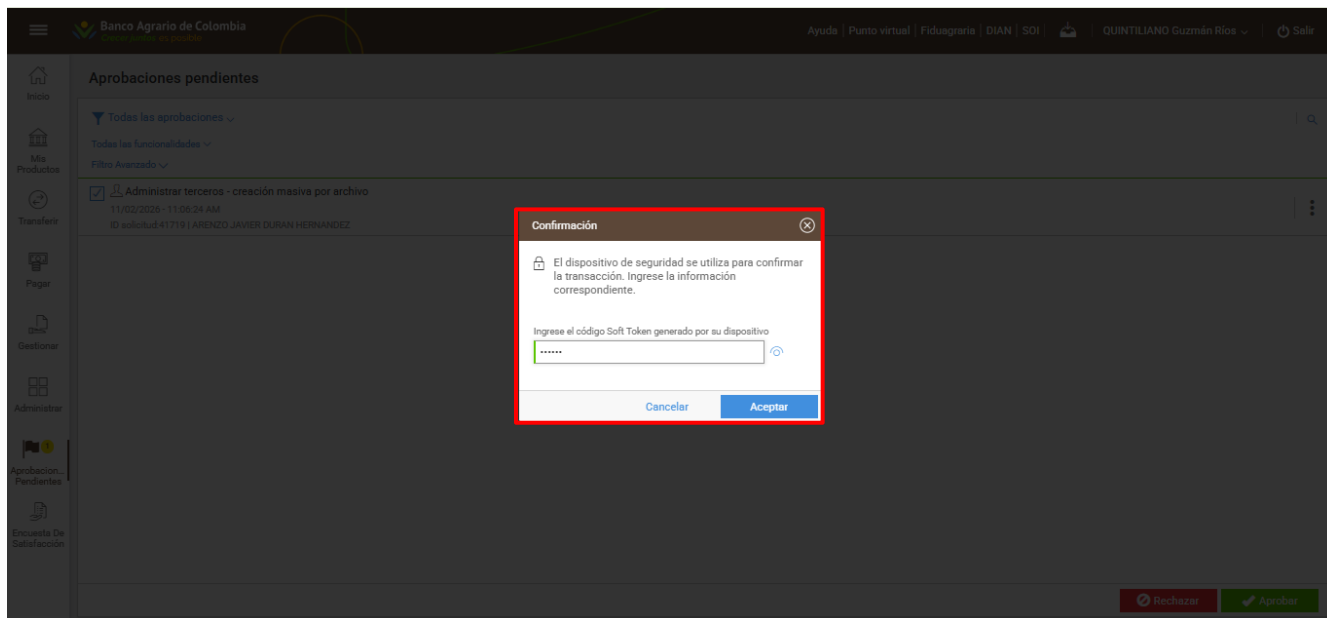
Banco Agrario de Colombia
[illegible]

Ayuda | Punto virtual | Fiduagraria | DIAN | SOI | QUINTILIANO Guzmán Ríos | Salir

Inicio
Mis Productos
Transferir
Pagar
Gestionar
Administrar
Aprobaciones Pendientes
Encuesta De Satisfacción

Aprobaciones pendientes

Todas las aprobaciones
Todas las funcionalidades
Filtro Avanzado

Administrar terceros - creación masiva por archivo
11/02/2026 - 11:06:24 AM
ID solicitud:41719 | ARENZO JAVIER DURAN HERNANDEZ

Confirmación

El dispositivo de seguridad se utiliza para confirmar la transacción. Ingrese la información correspondiente.

Ingrese el código Soft Token generado por su dispositivo
······

Cancelar
Aceptar

Rechazar
Aprobar